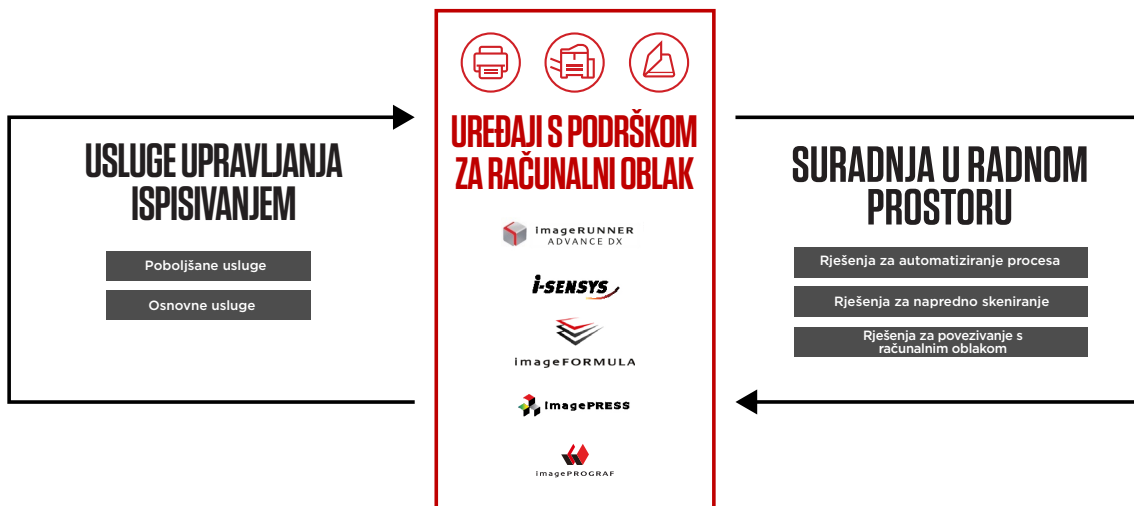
USLUGE UPRAVLJANJA ISPISIVANJEM

Poboljšane usluge

Osnovne usluge

UREĐAJI S PODRŠKOM ZA RAČUNALNI OBLAK

imageRUNNER ADVANCE DX

i-SENSYS

imageFORMULA

imagePRESS

imagePROGRAF

SURADNJA U RADNOM PROSTORU

Rješenja za automatiziranje procesa

Rješenja za napredno skeniranje

Rješenja za povezivanje s računalnim oblakom